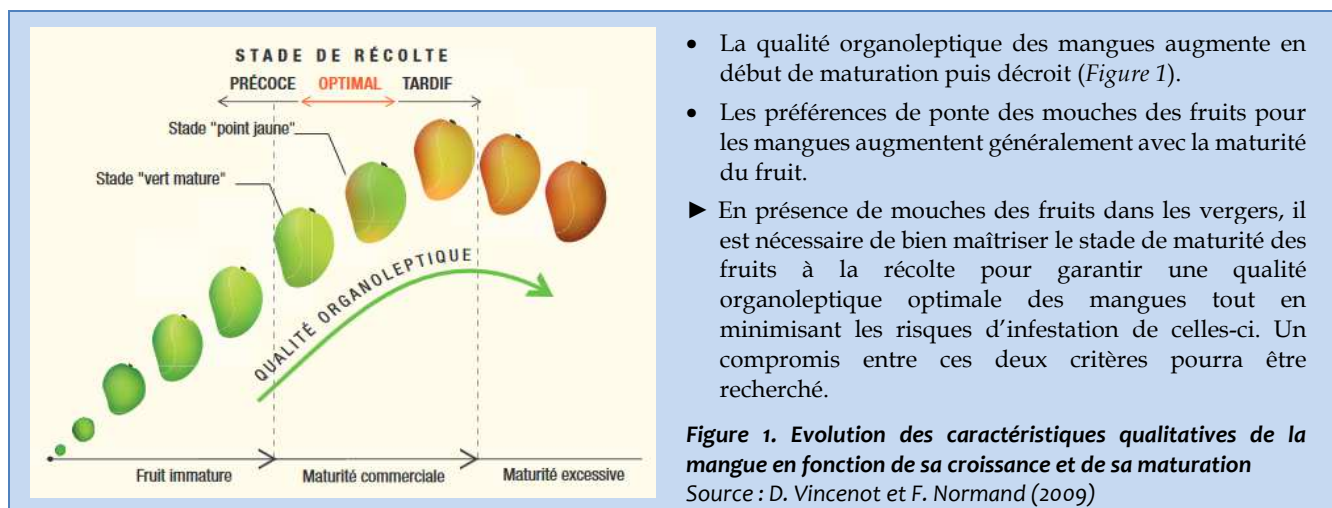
STADE DE RÉCOLTE

PRÉCOCE OPTIMAL TARDIF

Stade "point jaune"

Stade "vert mature"

QUALITÉ ORGANOLEPTIQUE

Fruit immature

Maturité commerciale

Maturité excessive

• La qualité organoleptique des mangues augmente en début de maturation puis décroit (*Figure 1*).

• Les préférences de ponte des mouches des fruits pour les mangues augmentent généralement avec la maturité du fruit.

► En présence de mouches des fruits dans les vergers, il est nécessaire de bien maîtriser le stade de maturité des fruits à la récolte pour garantir une qualité organoleptique optimale des mangues tout en minimisant les risques d'infestation de celles-ci. Un compromis entre ces deux critères pourra être recherché.

*Figure 1. Evolution des caractéristiques qualitatives de la mangue en fonction de sa croissance et de sa maturation*
*Source : D. Vincenot et F. Normand (2009)*